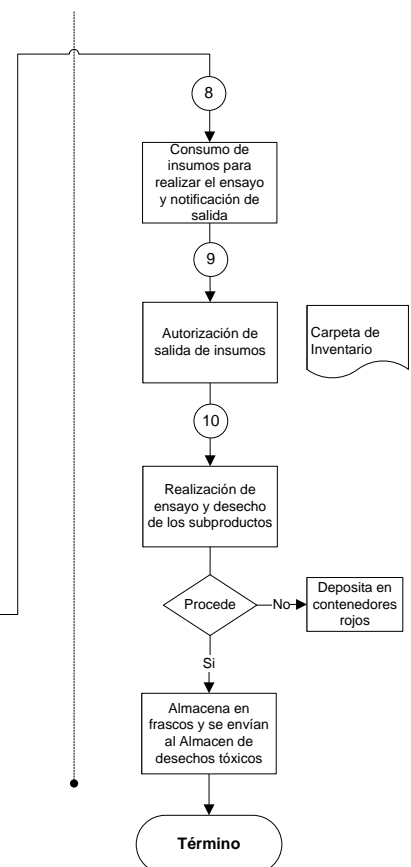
8

Consumo de insumos para realizar el ensayo y notificación de salida

9

Autorización de salida de insumos

Carpeta de Inventario

10

Realización de ensayo y desecho de los subproductos

Procede

No

Deposita en contenedores rojos

Si

Almacena en frascos y se envían al Almacen de desechos tóxicos

Término